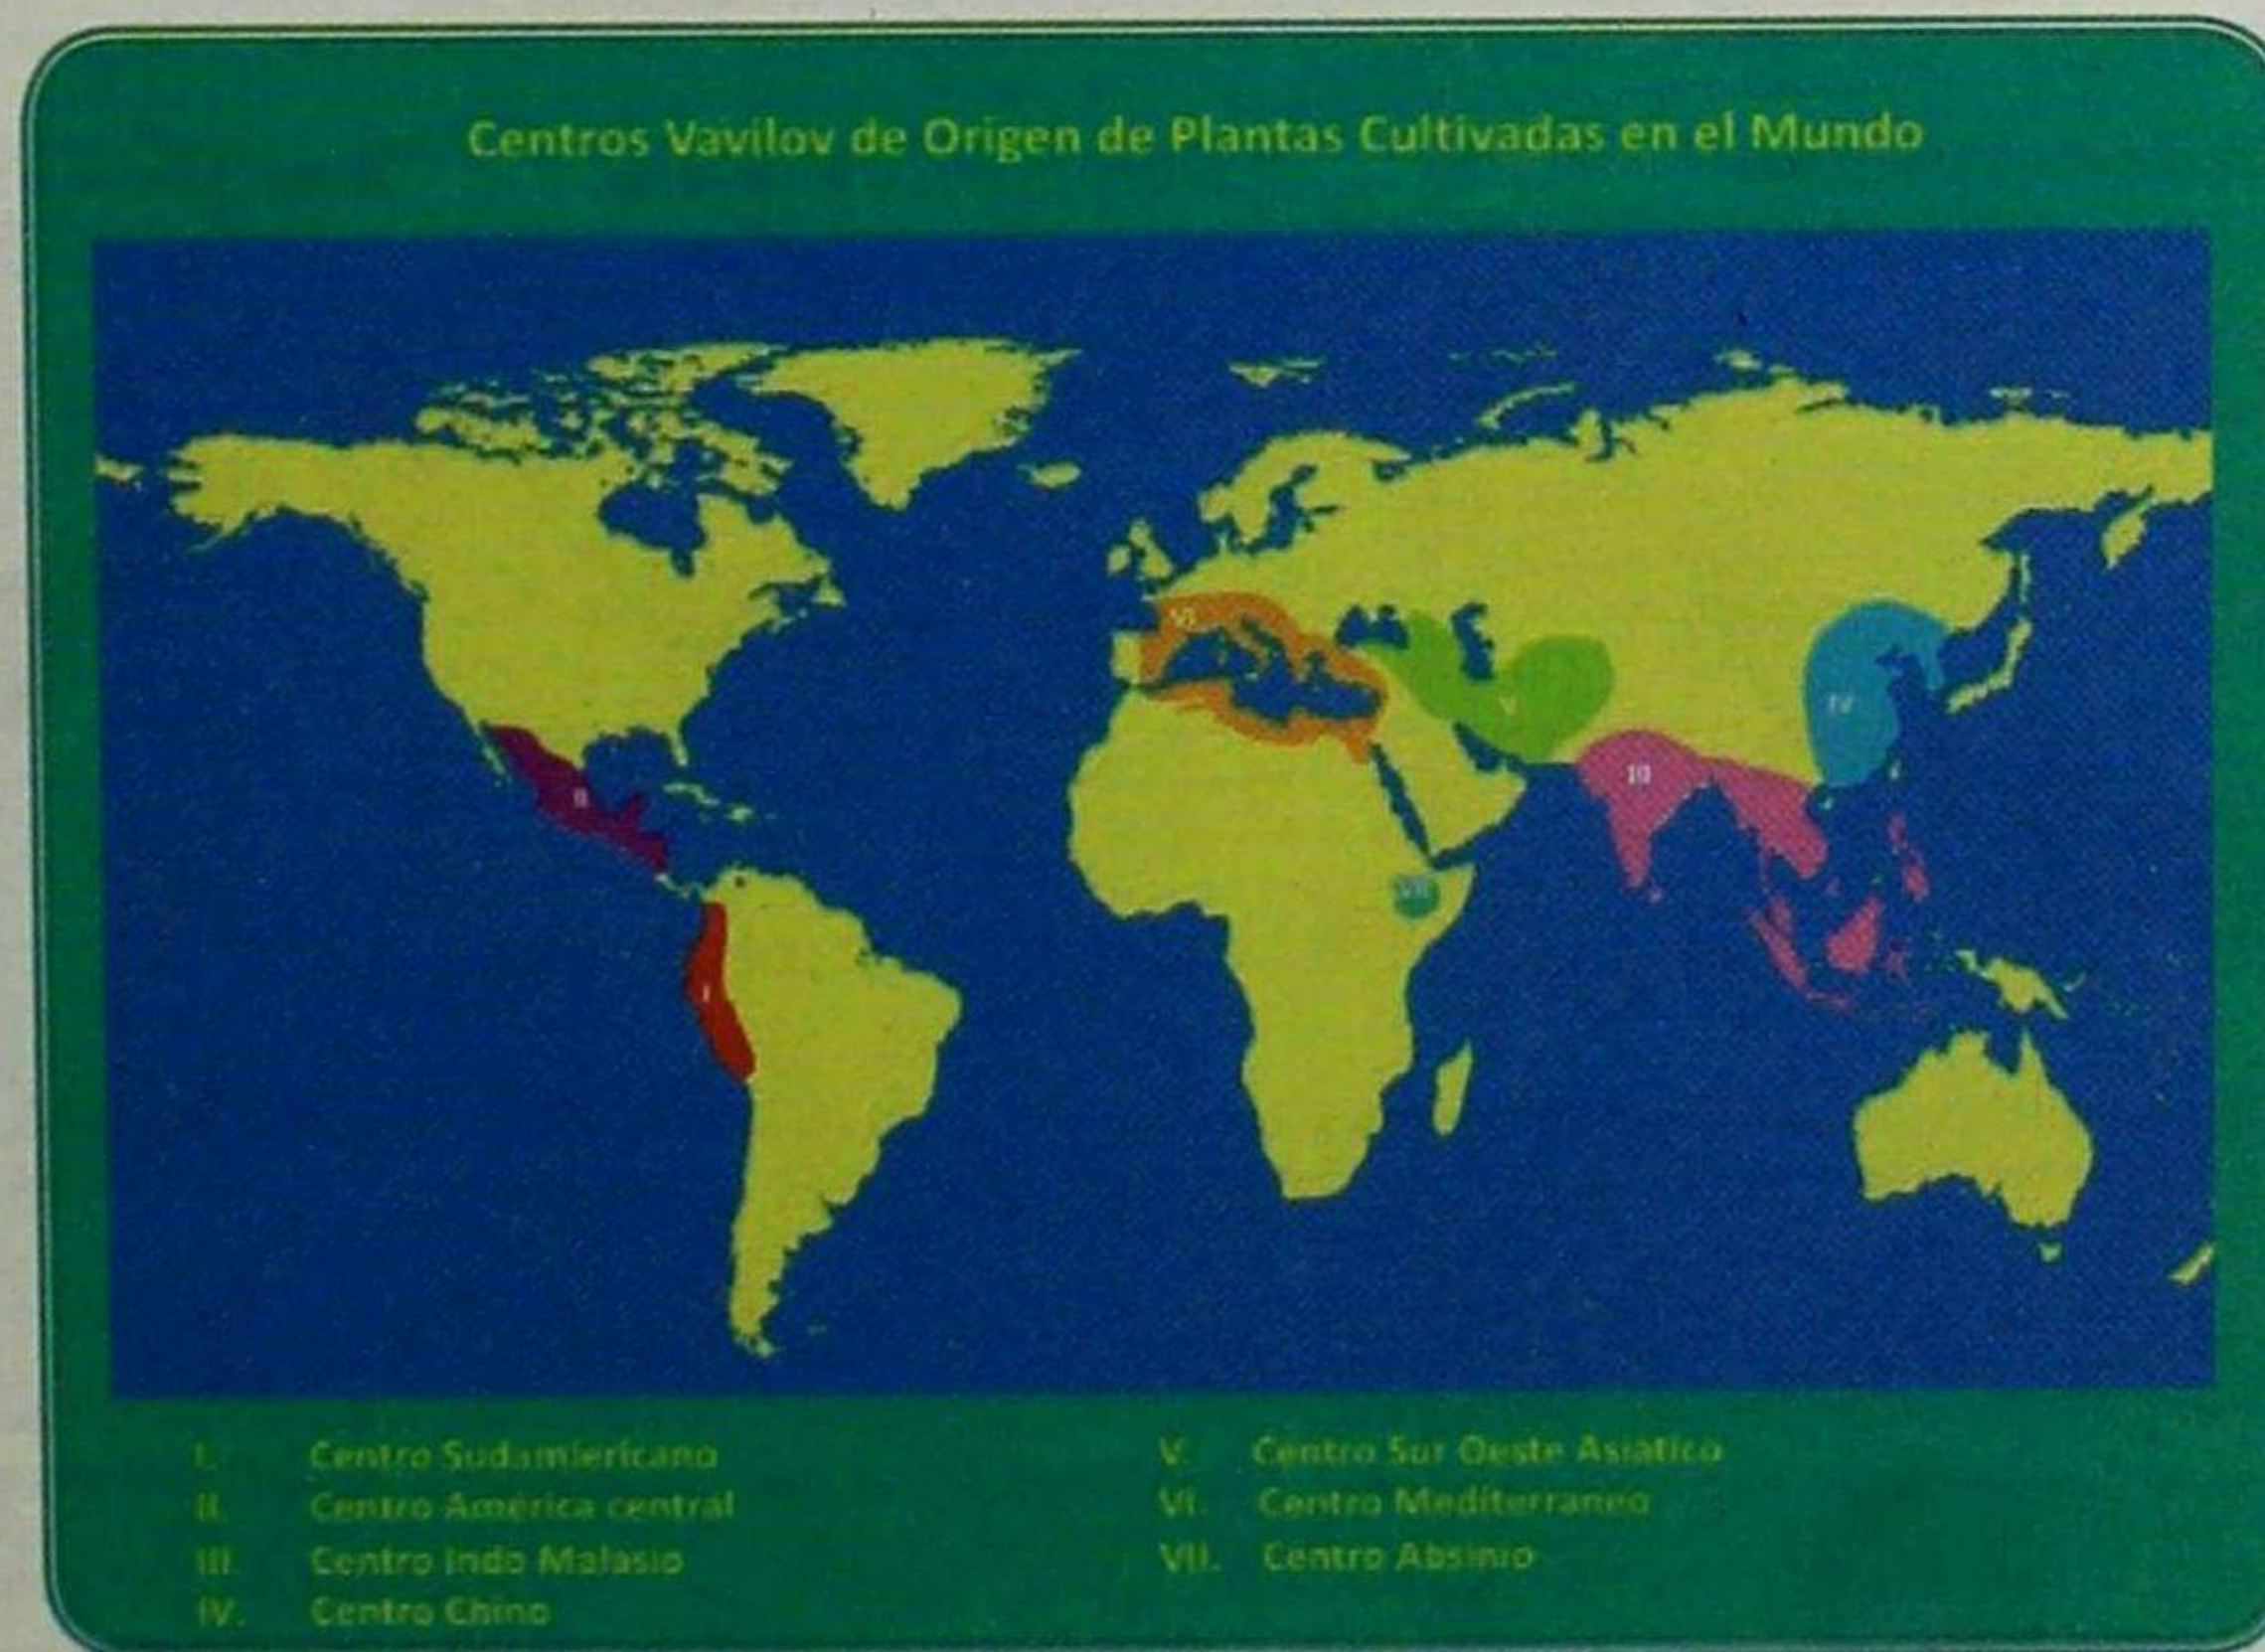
Centros Vavilov de Origen de Plantas Cultivadas en el Mundo

VI

V

IV

II

III

VII

I

I. Centro Sudamericano
II. Centro América central
III. Centro Indo Malasio
IV. Centro Chino

V. Centro Sur Oeste Asiatico
VI. Centro Mediterraneo
VII. Centro Absinio